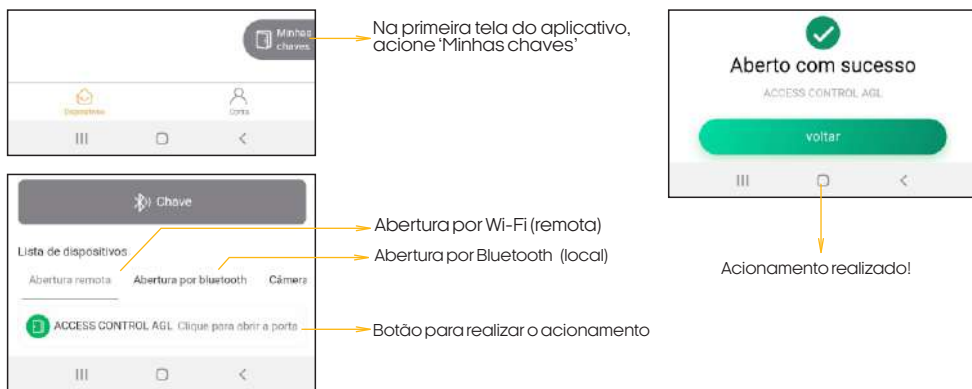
Minhas chaves

Dispositivos

Conta

Na primeira tela do aplicativo, acione 'Minhas chaves'

Aberto com sucesso

ACCESS CONTROL AGL

voltar

Acionamento realizado!

Chave

Abertura por Wi-Fi (remota)

Lista de dispositivos

Abertura por Bluetooth (local)

Abertura remota

Abertura por bluetooth

Câmera

ACCESS CONTROL AGL Clique para abrir a porta

Botão para realizar o acionamento